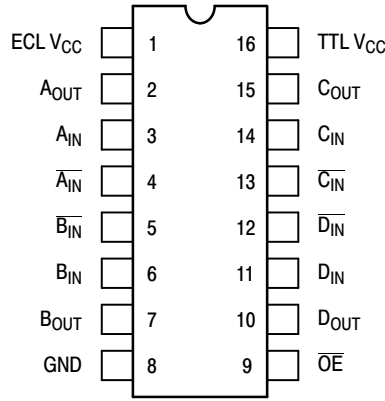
ECL $V_{CC}$ 1
$A_{OUT}$ 2
$A_{IN}$ 3
$\overline{A_{IN}}$ 4
$\overline{B_{IN}}$ 5
$B_{IN}$ 6
$B_{OUT}$ 7
GND 8

16 TTL $V_{CC}$
15 $C_{OUT}$
14 $C_{IN}$
13 $\overline{C_{IN}}$
12 $\overline{D_{IN}}$
11 $D_{IN}$
10 $D_{OUT}$
9 $\overline{OE}$